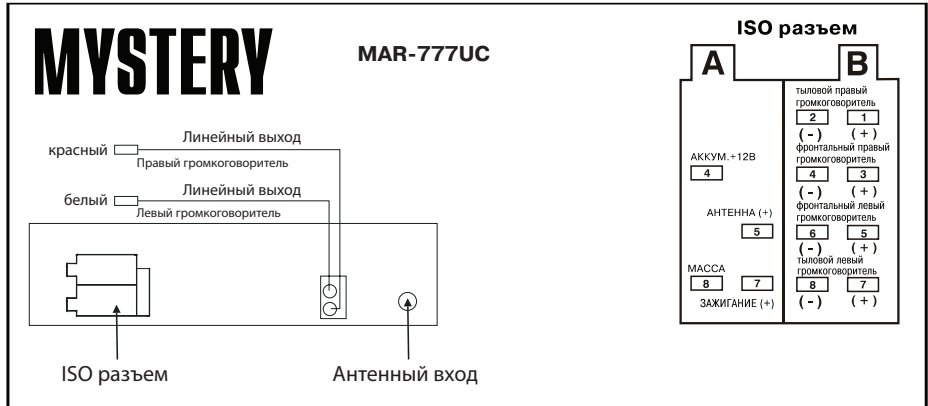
MYSTERY

MAR-777UC

красный

Линейный выход

Правый громкоговоритель

белый

Линейный выход

Левый громкоговоритель

ISO разъем

Антенный вход

ISO разъем

A

АККУМ.+12В
4

АНТЕННА (+)
5

МАССА
8
7
ЗАЖИГАНИЕ (+)

B

тыловой правый громкоговоритель
2 1
( - ) ( + )

фронтальный правый громкоговоритель
4 3
( - ) ( + )

фронтальный левый громкоговоритель
6 5
( - ) ( + )

тыловой левый громкоговоритель
8 7
( - ) ( + )